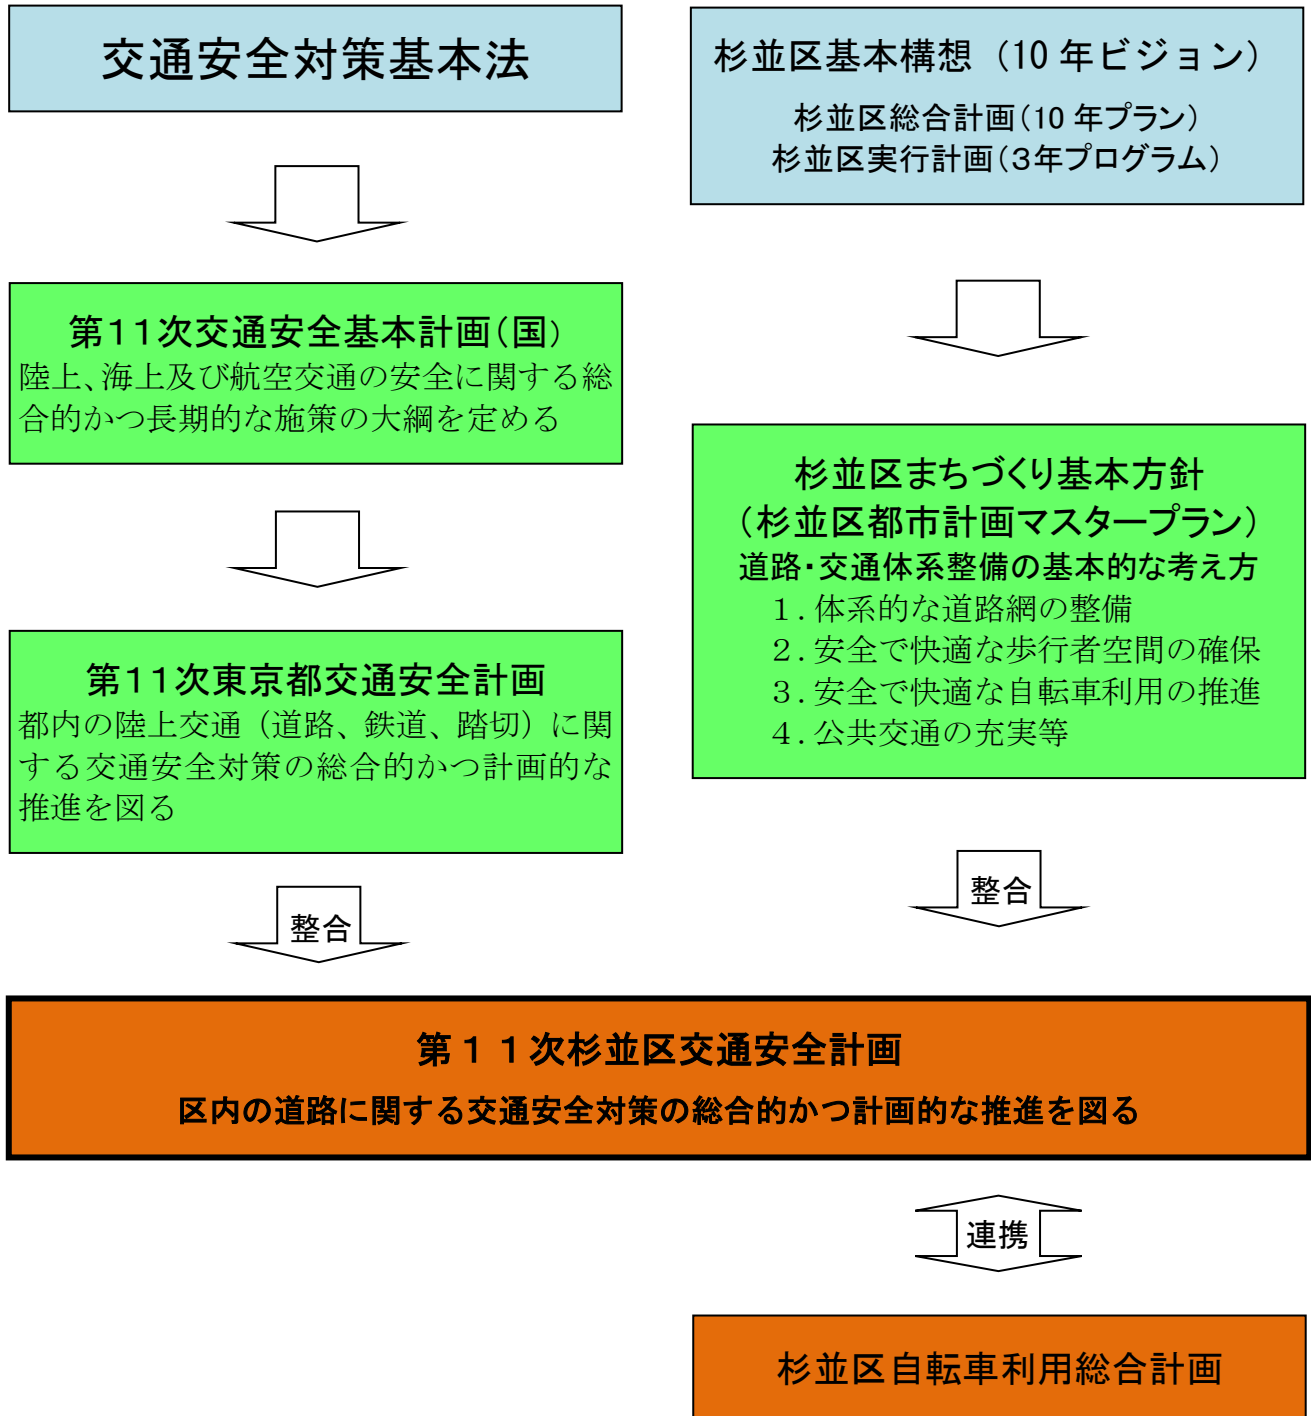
交通安全対策基本法

第11次交通安全基本計画(国)
陸上、海上及び航空交通の安全に関する総合的かつ長期的な施策の大綱を定める

第11次東京都交通安全計画
都内の陸上交通（道路、鉄道、踏切）に関する交通安全対策の総合的かつ計画的な推進を図る

整合

杉並区基本構想（10 年ビジョン）
杉並区総合計画（10 年プラン）
杉並区実行計画（3年プログラム）

杉並区まちづくり基本方針
（杉並区都市計画マスタープラン）
道路・交通体系整備の基本的な考え方
1. 体系的な道路網の整備
2. 安全で快適な歩行者空間の確保
3. 安全で快適な自転車利用の推進
4. 公共交通の充実等

整合

第１１次杉並区交通安全計画
区内の道路に関する交通安全対策の総合的かつ計画的な推進を図る

連携

杉並区自転車利用総合計画